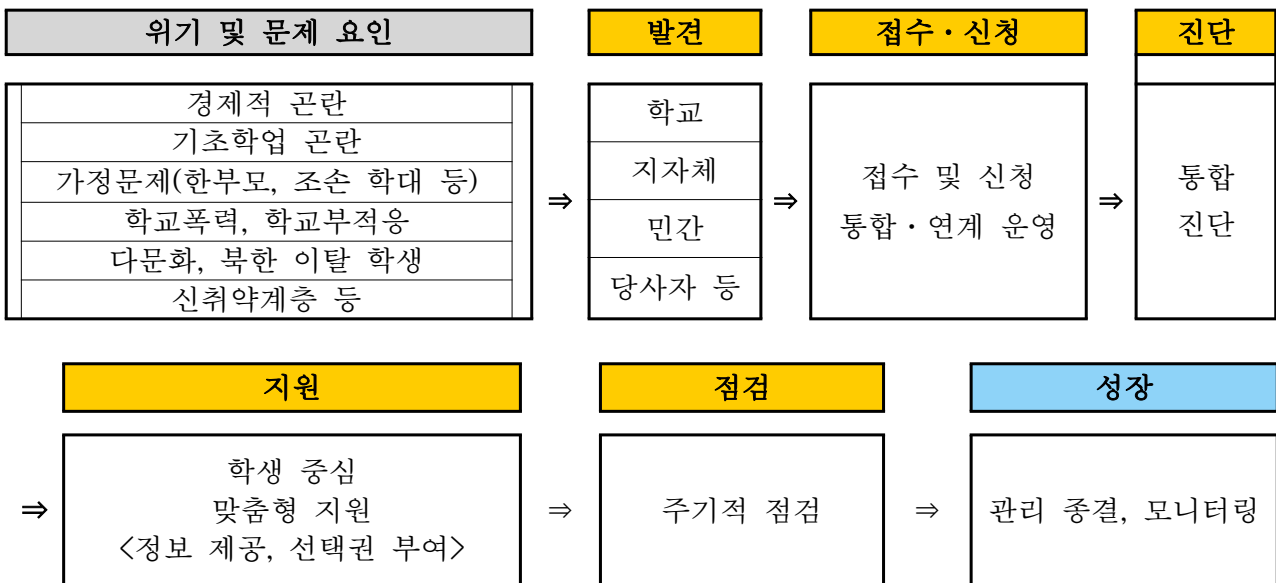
위기 및 문제 요인

경제적 곤란
기초학업 곤란
가정문제(한부모, 조손 학대 등)
학교폭력, 학교부적응
다문화, 북한 이탈 학생
신취약계층 등

⇒

발견

학교
지자체
민간
당사자 등

⇒

접수・신청

접수 및 신청
통합・연계 운영

⇒

진단

통합
진단

지원

⇒

학생 중심
맞춤형 지원
<정보 제공, 선택권 부여>

⇒

점검

주기적 점검

⇒

성장

관리 종결, 모니터링